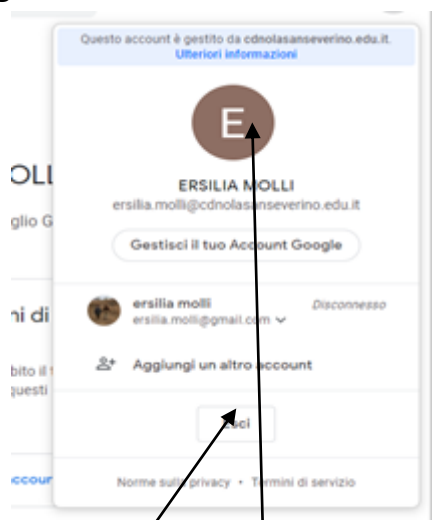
Questo account è gestito da cdnolasanseverino.edu.it.
Ulteriori informazioni

E

ERSILIA MOLLI
ersilia.molli@cdnolasanseverino.edu.it

Gestisci il tuo Account Google

ersilia molli
ersilia.molli@gmail.com
Disconnesso

Aggiungi un altro account

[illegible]sci

Norme sulla privacy • Termini di servizio

OLL
glio G
ni di
bito il
questi
ccour